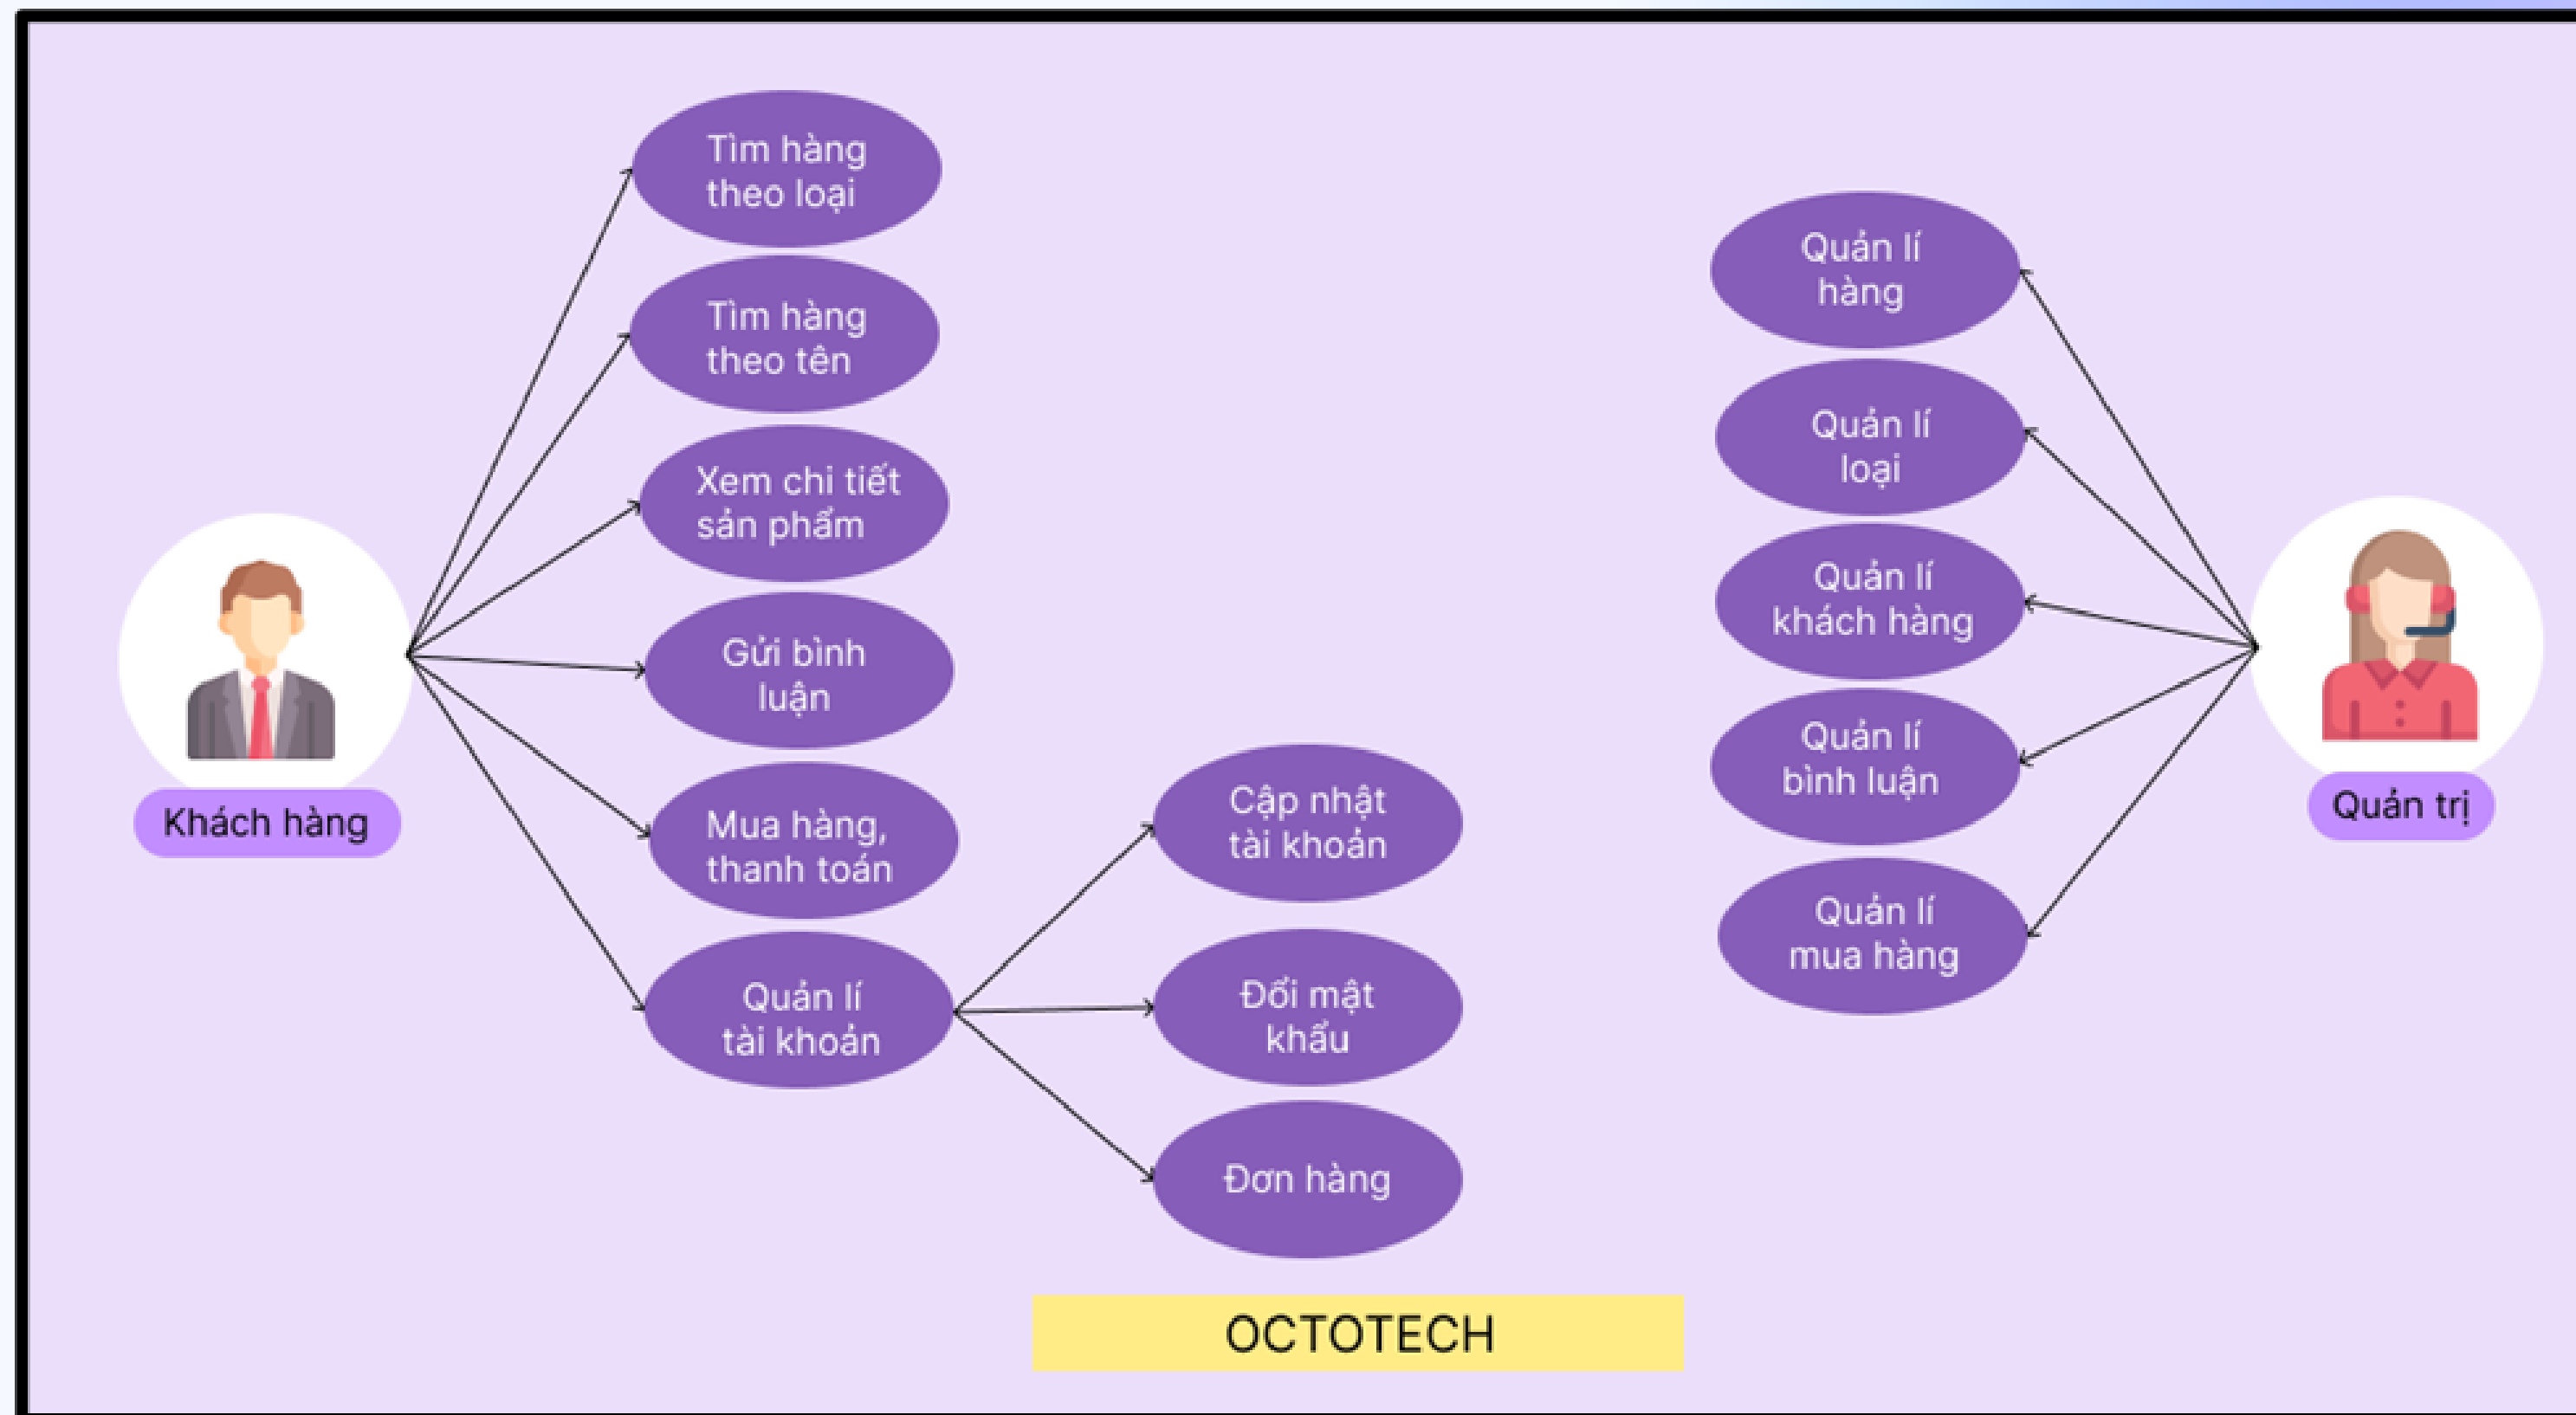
Tìm hàng theo loại

Tìm hàng theo tên

Xem chi tiết sản phẩm

Gửi bình luận

Mua hàng, thanh toán

Quản lí tài khoản

Khách hàng

Cập nhật tài khoản

Đổi mật khẩu

Đơn hàng

Quản lí hàng

Quản lí loại

Quản lí khách hàng

Quản lí bình luận

Quản lí mua hàng

Quản trị

OCTOTECH